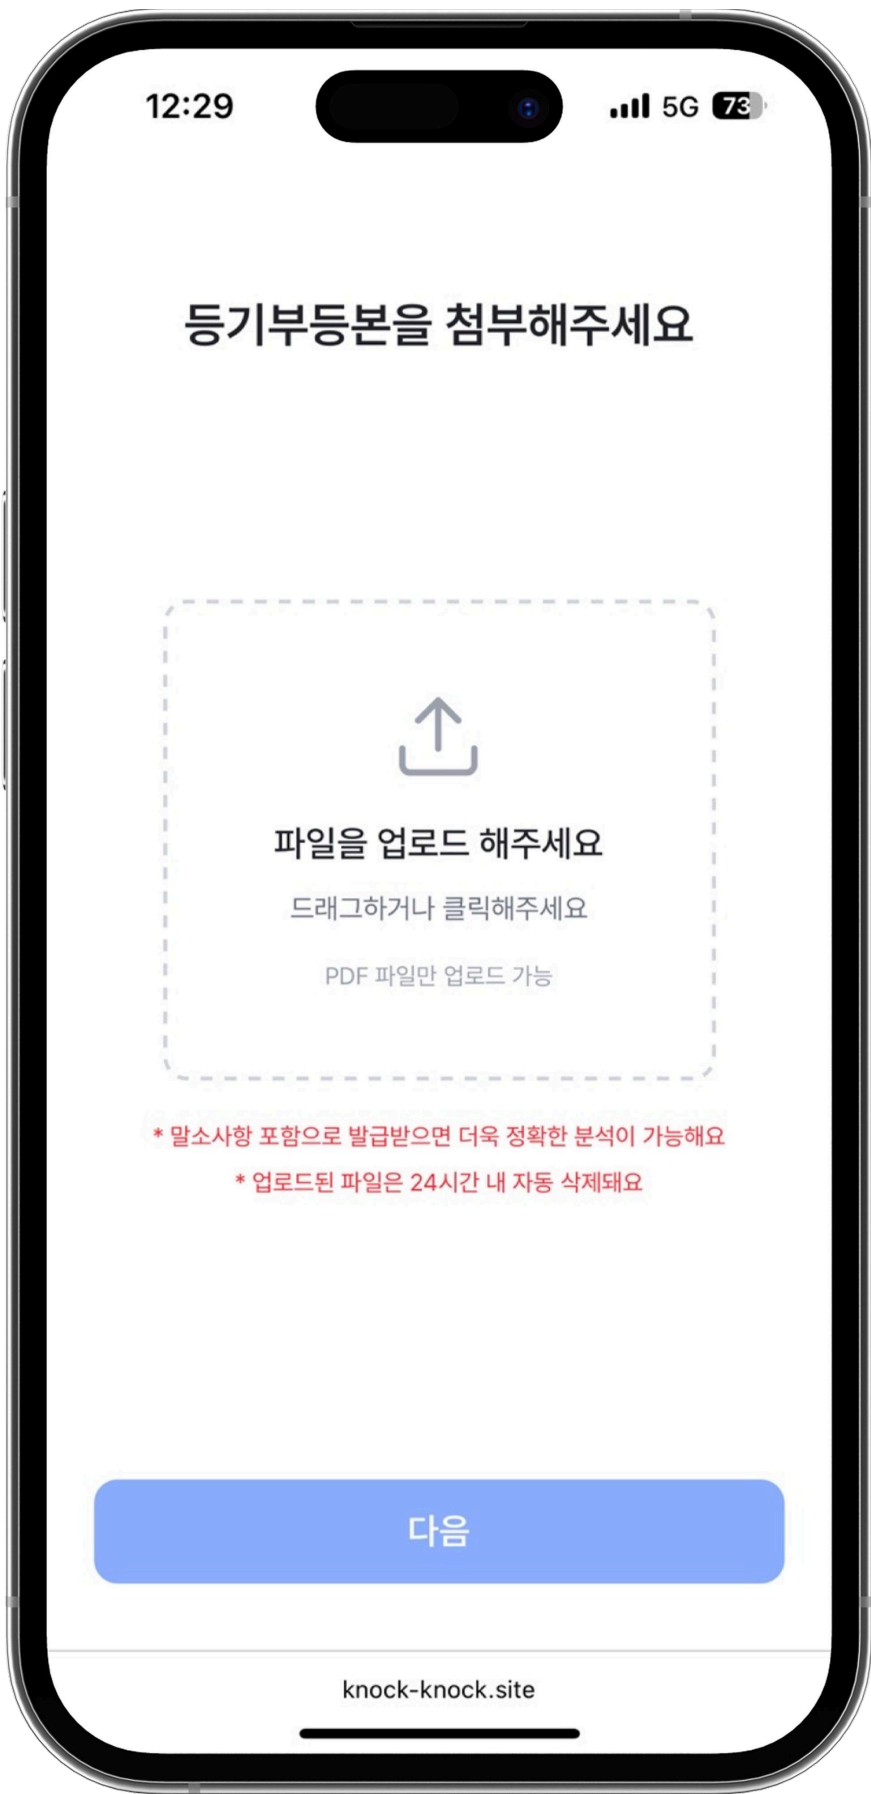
12:29

5G 73

등기부등본을 첨부해주세요

파일을 업로드 해주세요

드래그하거나 클릭해주세요

PDF 파일만 업로드 가능

* 말소사항 포함으로 발급받으면 더욱 정확한 분석이 가능해요

* 업로드된 파일은 24시간 내 자동 삭제돼요

다음

knock-knock.site